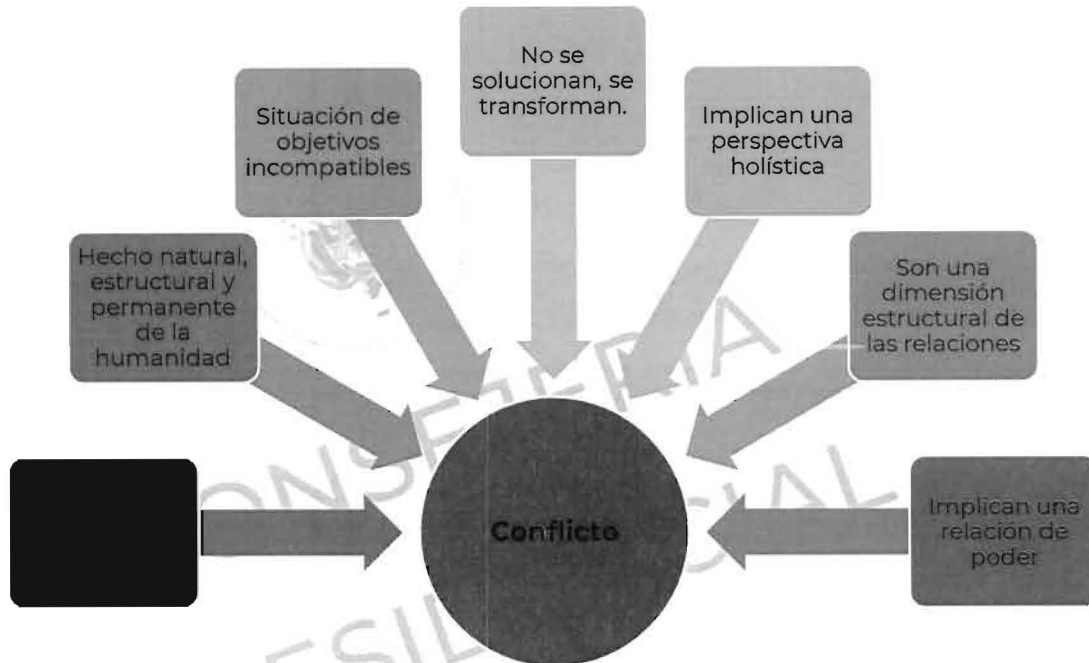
No se solucionan, se transforman.

Situación de objetivos incompatibles

Implican una perspectiva holística

Hecho natural, estructural y permanente de la humanidad

Son una dimensión estructural de las relaciones

Conflicto

Implican una relación de poder

CONSEJERÍA
JURÍDICA
PRESIDENCIAL